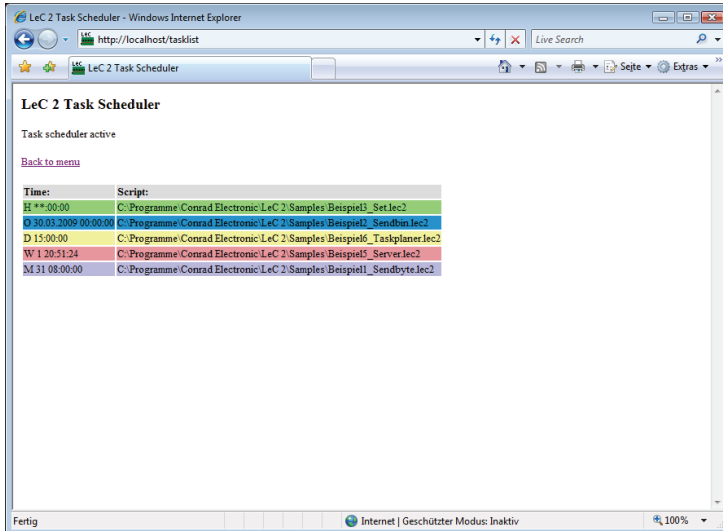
LeC 2 Task Scheduler - Windows Internet Explorer

http://localhost/tasklist

Live Search

LeC 2 Task Scheduler

Seite ▾ Extras ▾

LeC 2 Task Scheduler

Task scheduler active

Back to menu

| Time: | Script: |
|---|---|
| H **:00:00 | C:\Programme\Conrad Electronic\LeC 2\Samples\Beispiel3_Set.lec2 |
| O 30.03.2009 00:00:00 | C:\Programme\Conrad Electronic\LeC 2\Samples\Beispiel2_Sendbin.lec2 |
| D 15:00:00 | C:\Programme\Conrad Electronic\LeC 2\Samples\Beispiel6_Taskplaner.lec2 |
| W 1 20:51:24 | C:\Programme\Conrad Electronic\LeC 2\Samples\Beispiel5_Server.lec2 |
| M 31 08:00:00 | C:\Programme\Conrad Electronic\LeC 2\Samples\Beispiel1_Sendbyte.lec2 |

Fertig

Internet | Geschützter Modus: Inaktiv

100%